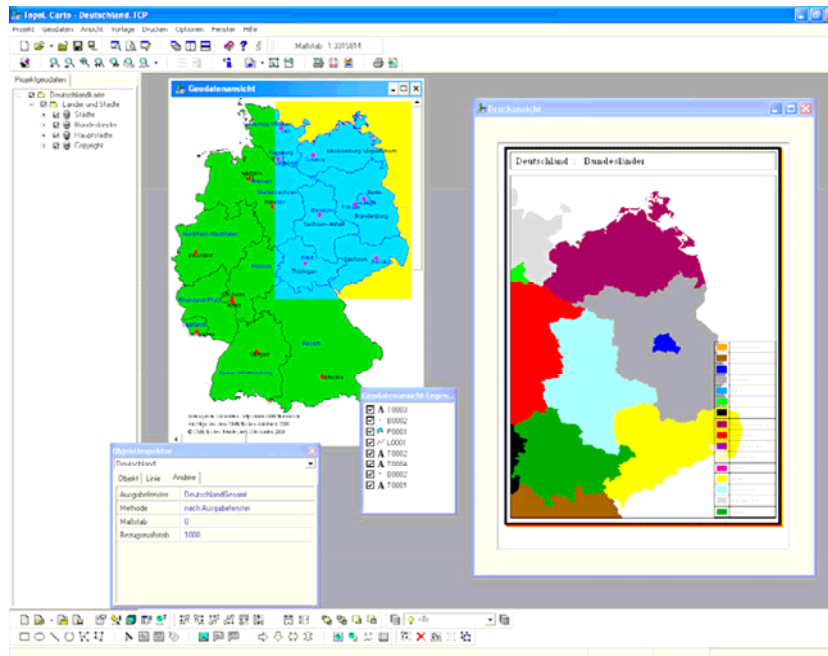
TopoL Carto - Deutschland.TCP

Projekt Geodaten Ansicht Vorlage Drucken Optionen Fenster Hilfe

Maßstab 1:3315814

Projektgeodaten

Deutschlandkarte
Länder und Städte
Städte
Bundesländer
Hauptstädte
Copyright

Geodatenansicht

Mecklenburg-Vorpommern
Niedersachsen
Brandenburg
Sachsen-Anhalt
Nordrhein-Westfalen
Hessen
Thüringen
Sachsen
Rheinland-Pfalz
Bayern

Druckansicht

Deutschland : Bundesländer

Geodatenansicht Legen...

T0003
B0002
P0001
L0001
T0002
T0004
D0002
T0001

Objektinspektor

Deutschland

Objekt Linie Andere

| Ausgabefenster | DeutschlandGesamt |
|---|---|
| Methode | nach Ausgabefenster |
| Maßstab | 0 |
| Bezugsmaßstab | 1000 |